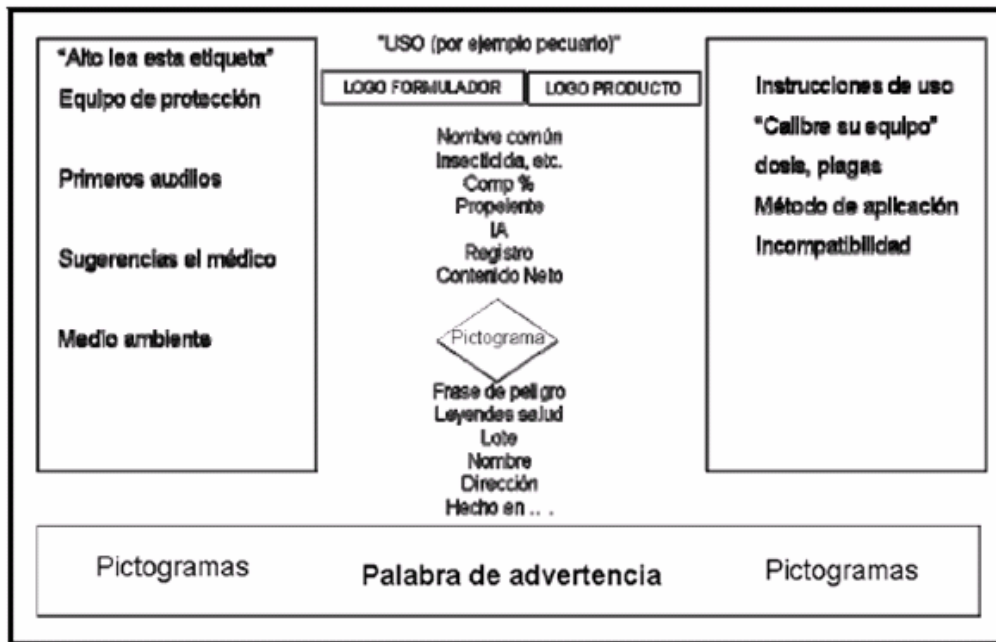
"Alto lea esta etiqueta"
Equipo de protección

Primeros auxilios

Sugerencias al médico

Medio ambiente

"USO (por ejemplo pecuario)"

LOGO FORMULADOR

LOGO PRODUCTO

Nombre común
Insecticida, etc.
Comp %
Propelente
IA
Registro
Contenido Neto

Pictograma

Frase de peligro
Leyendas salud
Lote
Nombre
Dirección
Hecho en . . .

Instrucciones de uso
"Calibre su equipo"
dosis, plagas
Método de aplicación
Incompatibilidad

Pictogramas

Palabra de advertencia

Pictogramas